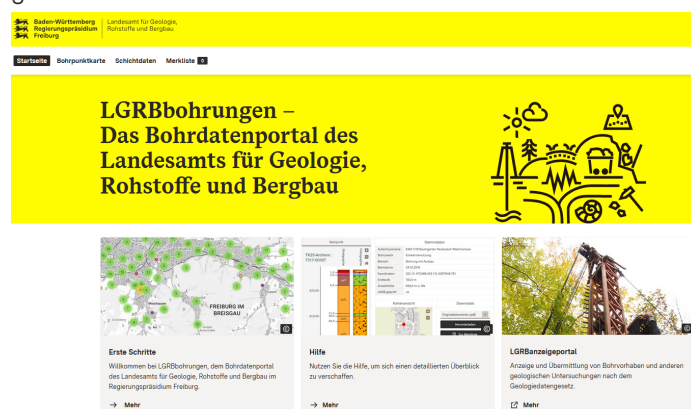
Baden-Württemberg
Regierungspräsidium
Freiburg

Landesamt für Geologie, Rohstoffe und Bergbau

Startseite Bohrpunktkarte Schichtdaten Merkliste 0

LGRBbohrungen – Das Bohrdatenportal des Landesamts für Geologie, Rohstoffe und Bergbau

FREIBURG IM BREISGAU

Erste Schritte

Willkommen bei LGRBbohrungen, dem Bohrdatenportal des Landesamts für Geologie, Rohstoffe und Bergbau im Regierungspräsidium Freiburg.

→ Mehr

Hilfe

Nutzen Sie die Hilfe, um sich einen detaillierten Überblick zu verschaffen.

→ Mehr

LGRBanzeigeportal

Anzeige und Übermittlung von Bohrvorhaben und anderen geologischen Untersuchungen nach dem Geologiedatengesetz.

Mehr